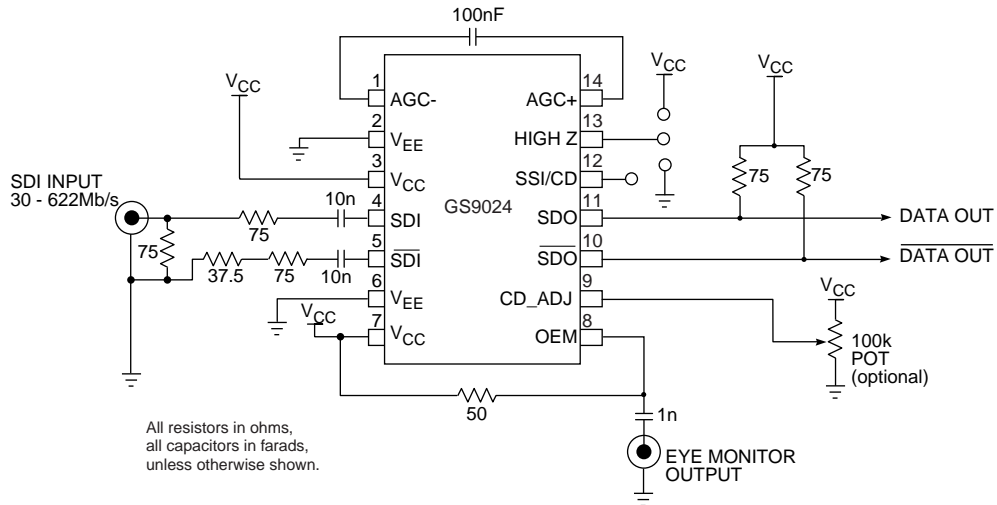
100nF

$V_{CC}$

$V_{CC}$

$V_{CC}$

1 AGC-

2 $V_{EE}$

3 $V_{CC}$

4 SDI

5 $\overline{SDI}$

6 $V_{EE}$

7 $V_{CC}$

14 AGC+

13 HIGH Z

12 SSI/CD

11 SDO

10 $\overline{SDO}$

9 CD_ADJ

8 OEM

GS9024

SDI INPUT 30 - 622Mb/s

75

75

10n

37.5

75

10n

$V_{CC}$

75

75

DATA OUT

$\overline{DATA\ OUT}$

$V_{CC}$

100k POT (optional)

50

1n

EYE MONITOR OUTPUT

All resistors in ohms, all capacitors in farads, unless otherwise shown.